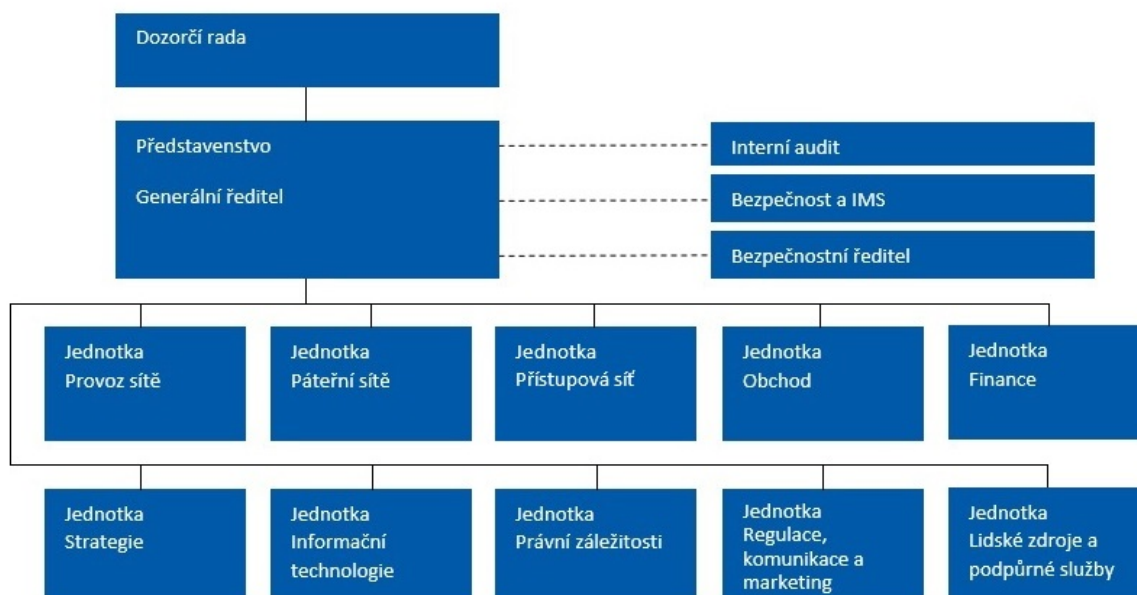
Dozorčí rada

Představenstvo

Generální ředitel

Interní audit

Bezpečnost a IMS

Bezpečnostní ředitel

Jednotka Provoz sítě

Jednotka Páteřní sítě

Jednotka Přístupová síť

Jednotka Obchod

Jednotka Finance

Jednotka Strategie

Jednotka Informační technologie

Jednotka Právní záležitosti

Jednotka Regulace, komunikace a marketing

Jednotka Lidské zdroje a podpůrné služby